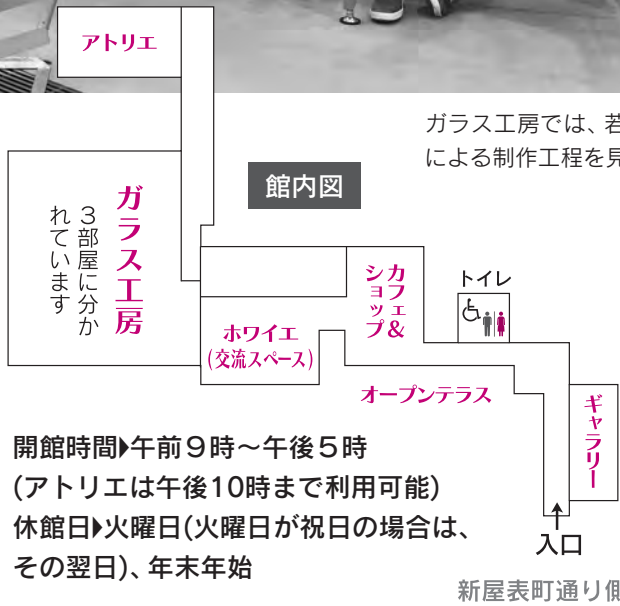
アトリエ

ガラス工房では、若
による制作工程を見

館内図

ガラス工房

3部屋に分かれています

カフェ&ショップ

トイレ

ホワイエ
(交流スペース)

オープンテラス

ギャラリー

開館時間▶午前9時～午後5時
(アトリエは午後10時まで利用可能)
休館日▶火曜日(火曜日が祝日の場合は、その翌日)、年末年始

入口

新屋表町通り側